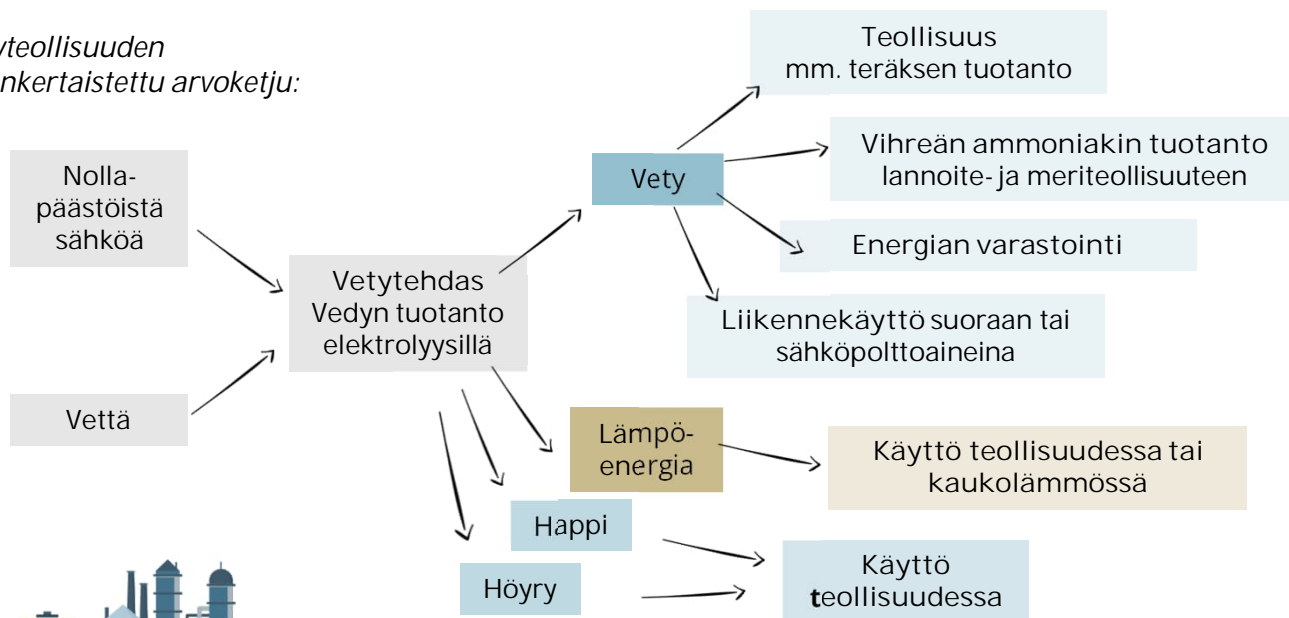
yteollisuuden
nkertaistettu arvoketju:

Nolla-
päästöistä
sähköä

Vettä

Vetytehdas
Vedyn tuotanto
elektrolyysillä

Vety

Teollisuus
mm. teräksen tuotanto

Vihreän ammoniakin tuotanto
lannoite- ja meriteollisuuteen

Energian varastointi

Liikennekäyttö suoraan tai
sähköpolttoaineina

Lämpö-
energia

Käyttö teollisuudessa tai
kaukolämmössä

Happi

Höyry

Käyttö
teollisuudessa